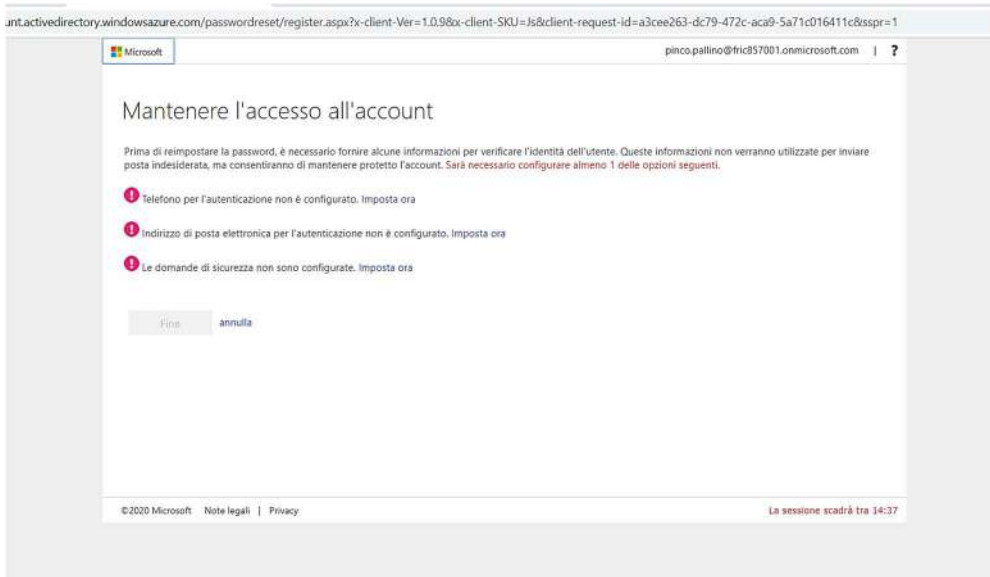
unt.activedirectory.windowsazure.com/passwordreset/register.aspx?x-client-Ver=1.0.9&x-client-SKU=Js&client-request-id=a3cee263-dc79-472c-aca9-5a71c016411c&sspr=1

Microsoft

pinco.pallino@fric857001.onmicrosoft.com | ?

Mantenere l'accesso all'account

Prima di reimpostare la password, è necessario fornire alcune informazioni per verificare l'identità dell'utente. Queste informazioni non verranno utilizzate per inviare posta indesiderata, ma consentiranno di mantenere protetto l'account. Sarà necessario configurare almeno 1 delle opzioni seguenti.

Telefono per l'autenticazione non è configurato. Imposta ora

Indirizzo di posta elettronica per l'autenticazione non è configurato. Imposta ora

Le domande di sicurezza non sono configurate. Imposta ora

Fine annulla

©2020 Microsoft Note legali | Privacy

La sessione scadrà tra 14:37